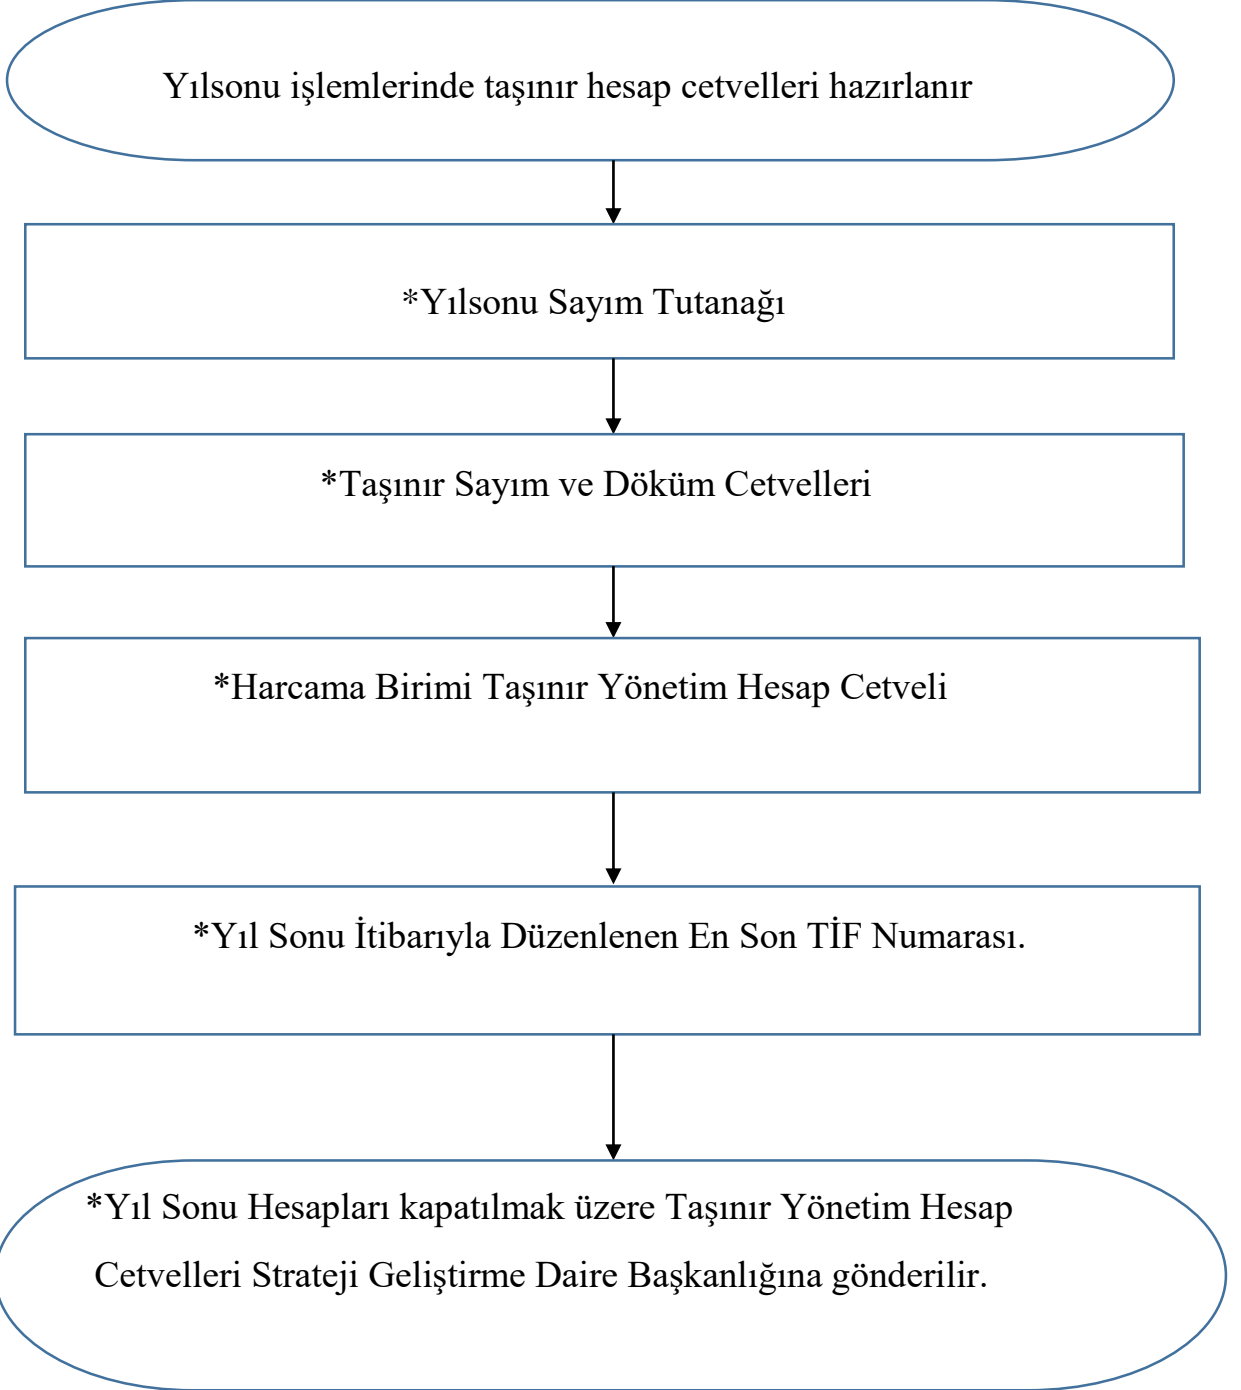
Yılsonu işlemlerinde taşınır hesap cetvelleri hazırlanır

*Yılsonu Sayım Tutanağı

*Taşınır Sayım ve Döküm Cetvelleri

*Harcama Birimi Taşınır Yönetim Hesap Cetveli

*Yıl Sonu İtibarıyla Düzenlenen En Son TİF Numarası.

*Yıl Sonu Hesapları kapatılmak üzere Taşınır Yönetim Hesap Cetvelleri Strateji Geliştirme Daire Başkanlığına gönderilir.